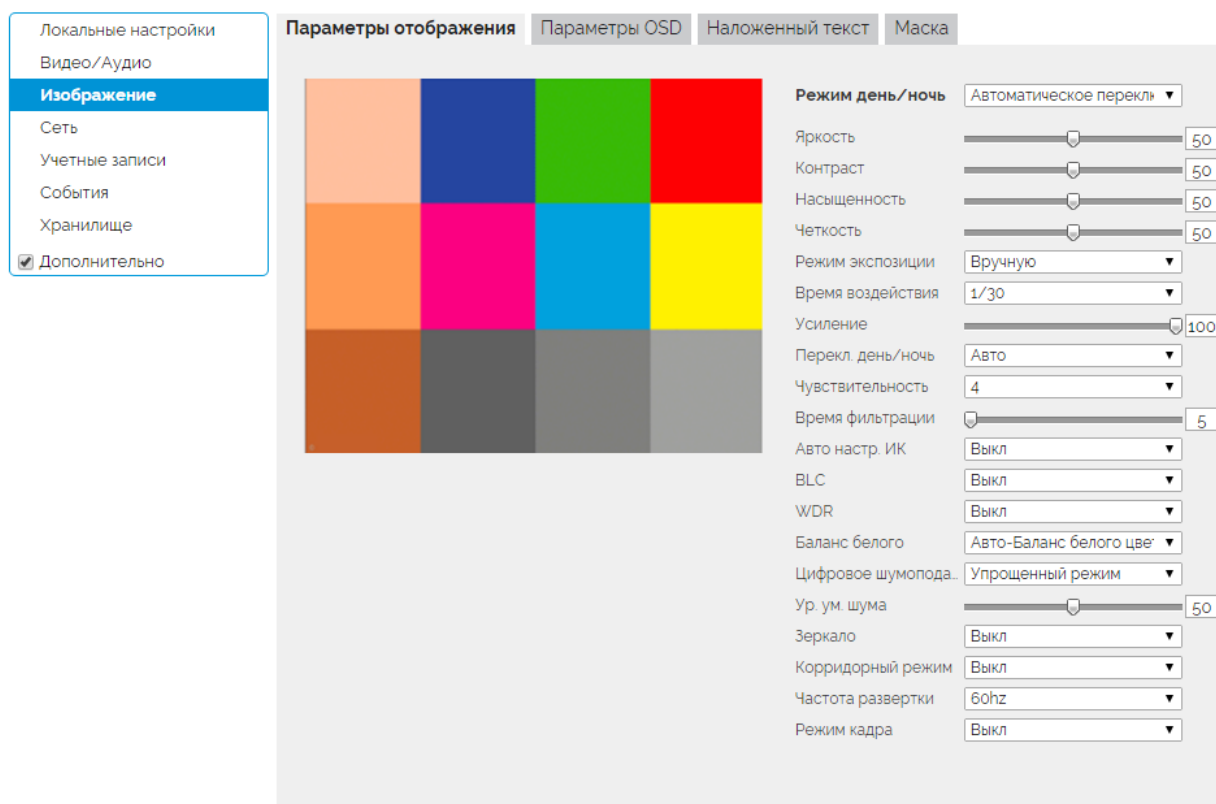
Локальные настройки
Видео/Аудио
Изображение
Сеть
Учетные записи
События
Хранилище
Дополнительно

Параметры отображения | Параметры OSD | Наложенный текст | Маска

Режим день/ночь | Автоматическое перекл
Яркость | 50
Контраст | 50
Насыщенность | 50
Четкость | 50
Режим экспозиции | Вручную
Время воздействия | 1/30
Усиление | 100
Перекл. день/ночь | Авто
Чувствительность | 4
Время фильтрации | 5
Авто настр. ИК | Выкл
BLC | Выкл
WDR | Выкл
Баланс белого | Авто-Баланс белого цве
Цифровое шумопода... | Упрощенный режим
Ур. ум. шума | 50
Зеркало | Выкл
Корридорный режим | Выкл
Частота развертки | 60hz
Режим кадра | Выкл